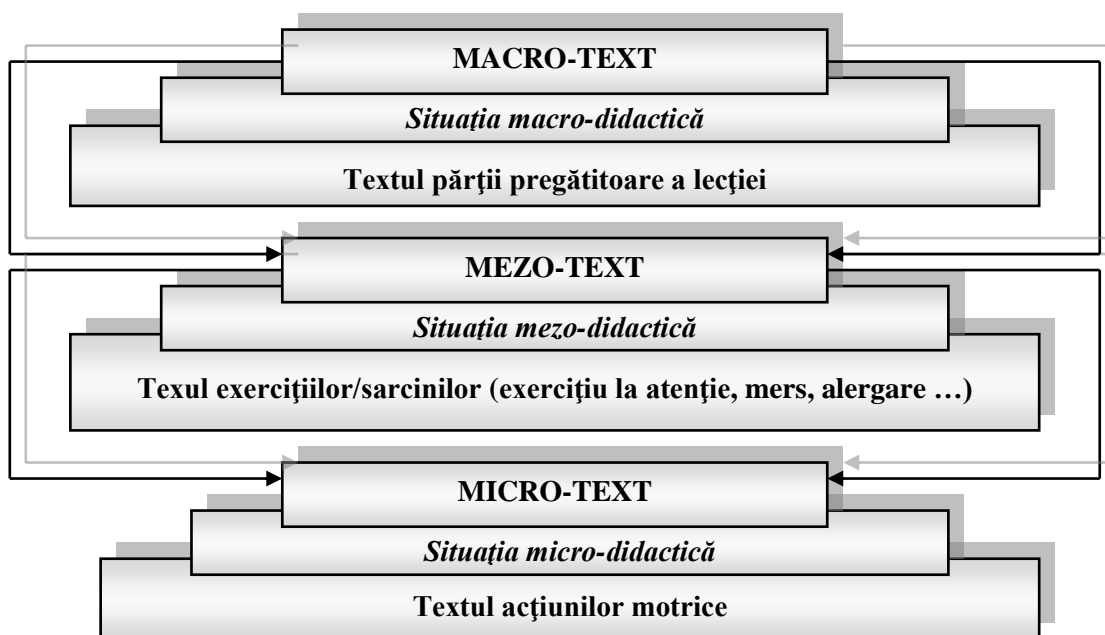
MACRO-TEXT

*Situația macro-didactică*

Textul părţii pregătitoare a lecţiei

MEZO-TEXT

*Situația mezo-didactică*

Texul exerciţiilor/sarcinilor (exerciţiu la atenţie, mers, alergare …)

MICRO-TEXT

*Situația micro-didactică*

Textul acţiunilor motrice